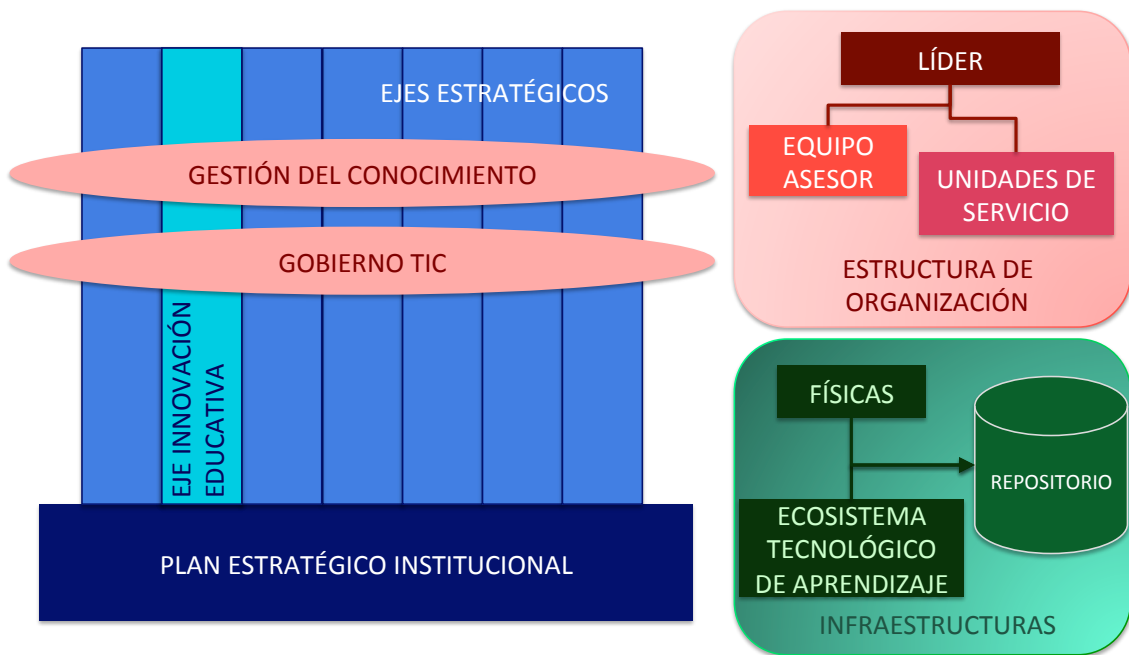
EJES ESTRATÉGICOS

GESTIÓN DEL CONOCIMIENTO

GOBIERNO TIC

EJE INNOVACIÓN EDUCATIVA

PLAN ESTRATÉGICO INSTITUCIONAL

LÍDER

EQUIPO ASESOR

UNIDADES DE SERVICIO

ESTRUCTURA DE ORGANIZACIÓN

FÍSICAS

REPOSITORIO

ECOSISTEMA TECNOLÓGICO DE APRENDIZAJE

INFRAESTRUCTURAS